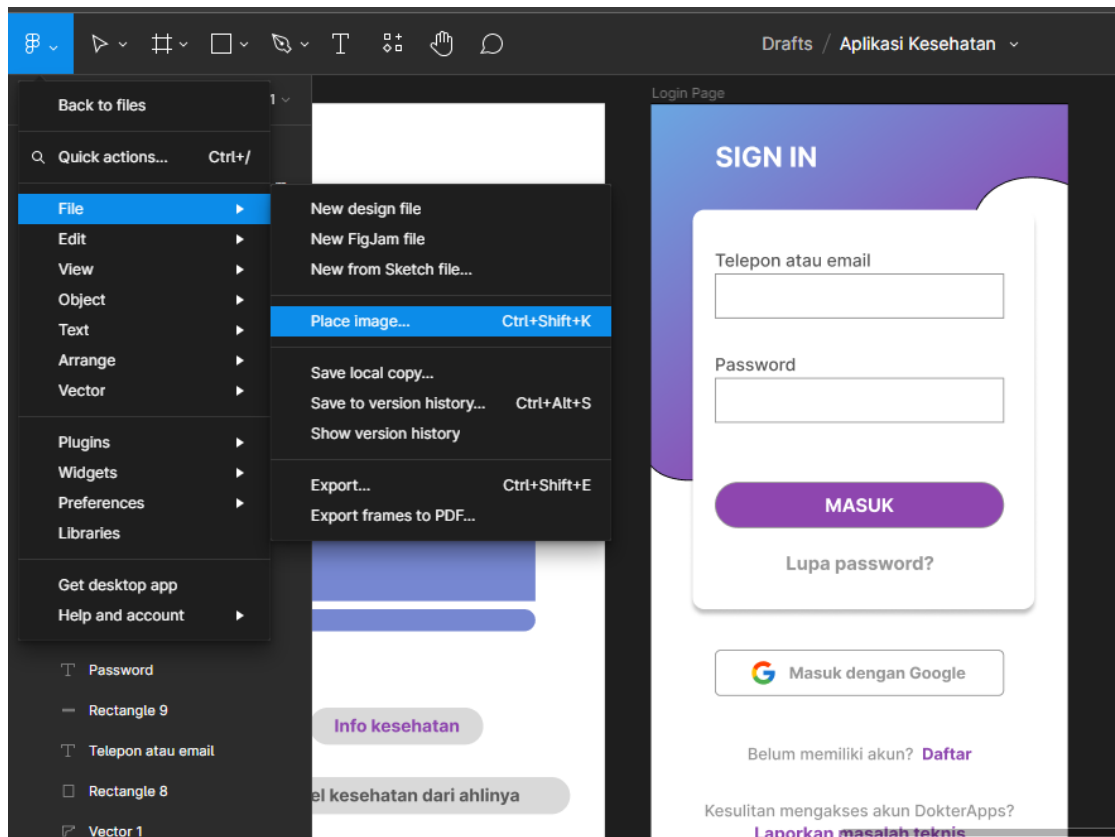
T
Drafts / Aplikasi Kesehatan

Back to files
1
Quick actions... Ctrl+/
File
Edit
View
Object
Text
Arrange
Vector
Plugins
Widgets
Preferences
Libraries
Get desktop app
Help and account

New design file
New FigJam file
New from Sketch file...
Place image... Ctrl+Shift+K
Save local copy...
Save to version history... Ctrl+Alt+S
Show version history
Export... Ctrl+Shift+E
Export frames to PDF...

Password
Rectangle 9
Telepon atau email
Rectangle 8
Vector 1

Info kesehatan
el kesehatan dari ahlinya

Login Page
SIGN IN
Telepon atau email
Password
MASUK
Lupa password?
Masuk dengan Google
Belum memiliki akun? Daftar
Kesulitan mengakses akun DokterApps?
Laporkan masalah teknis